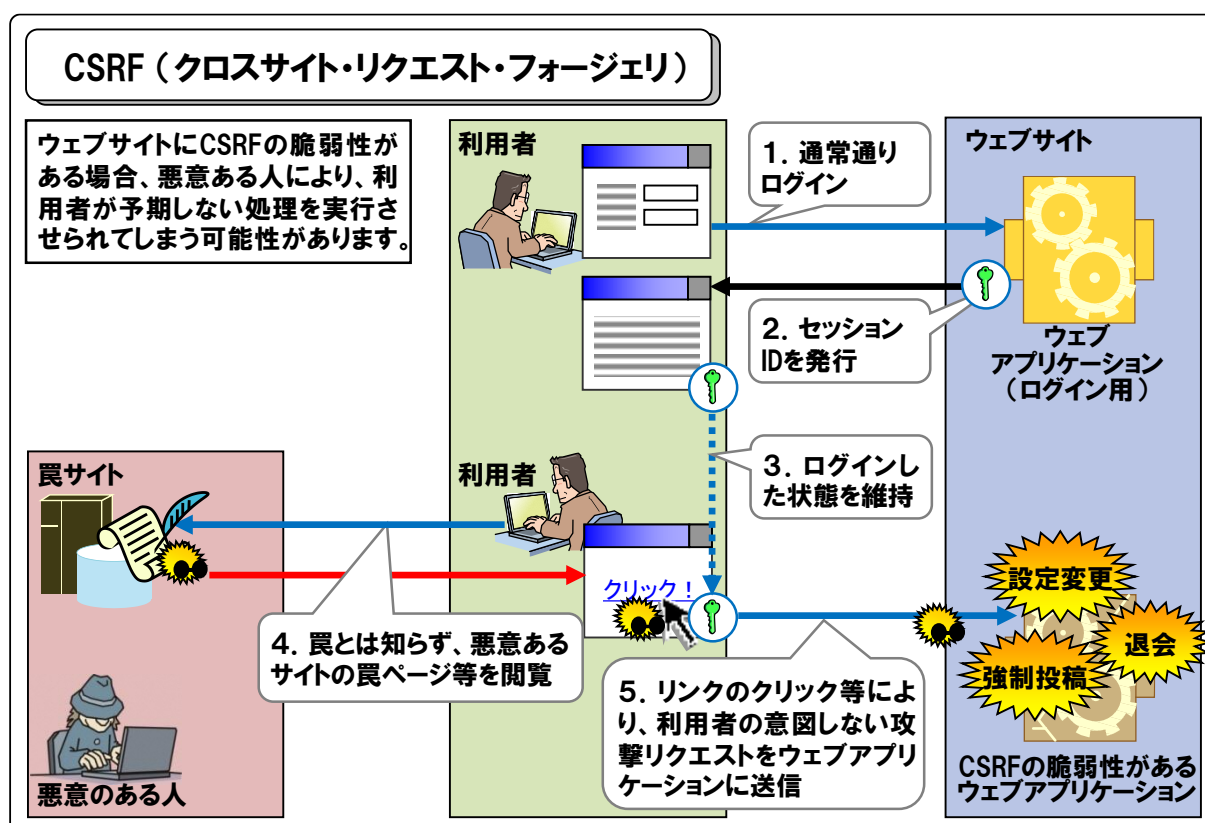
CSRF（クロスサイト・リクエスト・フォージェリ）

ウェブサイトにCSRFの脆弱性がある場合、悪意ある人により、利用者が予期しない処理を実行させられてしまう可能性があります。

利用者

1. 通常通りログイン

ウェブサイト

2. セッションIDを発行

ウェブアプリケーション（ログイン用）

罠サイト

利用者

3. ログインした状態を維持

クリック！

設定変更

退会

強制投稿

4. 罠とは知らず、悪意あるサイトの罠ページ等を閲覧

5. リンクのクリック等により、利用者の意図しない攻撃リクエストをウェブアプリケーションに送信

悪意のある人

CSRFの脆弱性があるウェブアプリケーション